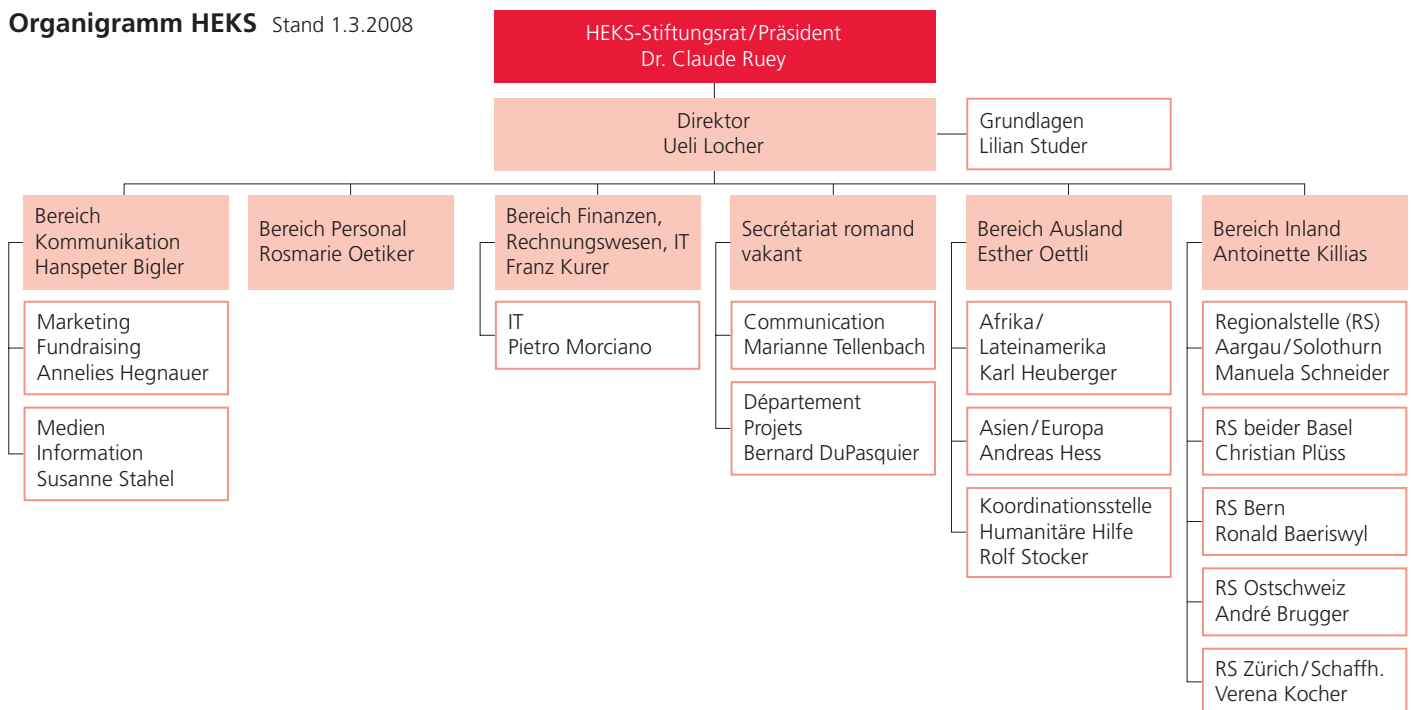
**Organigramm HEKS** Stand 1.3.2008

HEKS-Stiftungsrat/Präsident
Dr. Claude Ruey

Direktor
Ueli Locher

Grundlagen
Lilian Studer

Bereich
Kommunikation
Hanspeter Bigler

Marketing
Fundraising
Annelies Hegnauer

Medien
Information
Susanne Stahel

Bereich Personal
Rosmarie Oetiker

Bereich Finanzen,
Rechnungswesen, IT
Franz Kurer

IT
Pietro Morciano

Secrétariat romand
vakant

Communication
Marianne Tellenbach

Département
Projets
Bernard DuPasquier

Bereich Ausland
Esther Oettli

Afrika/
Lateinamerika
Karl Heuberger

Asien/Europa
Andreas Hess

Koordinationsstelle
Humanitäre Hilfe
Rolf Stocker

Bereich Inland
Antoinette Killias

Regionalstelle (RS)
Aargau/Solothurn
Manuela Schneider

RS beider Basel
Christian Plüss

RS Bern
Ronald Baeriswyl

RS Ostschweiz
André Brugger

RS Zürich/Schaffh.
Verena Kocher